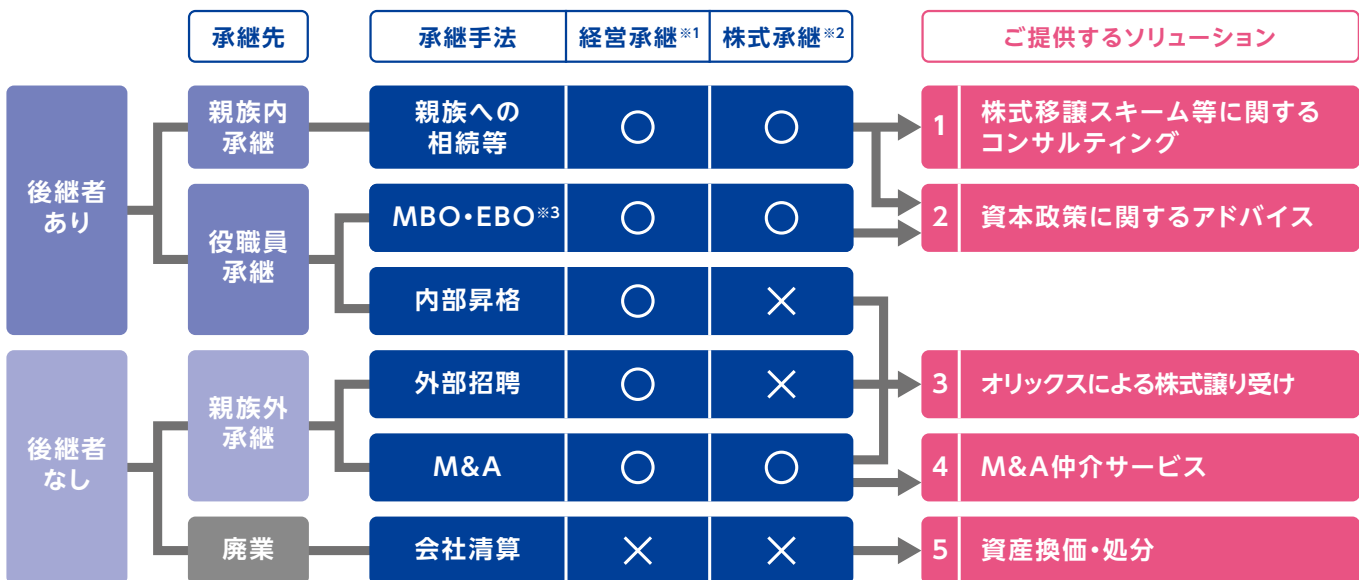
承継先

| 承継手法 | 経営承継※1 | 株式承継※2 |
|---|---|---|
| 親族への相続等 | ○ | ○ |
| MBO・EBO※3 | ○ | ○ |
| 内部昇格 | ○ | × |
| 外部招聘 | ○ | × |
| M&A | ○ | ○ |
| 会社清算 | × | × |

ご提供するソリューション

後継者あり

親族内承継

役職員承継

後継者なし

親族外承継

廃業

1 株式移譲スキーム等に関するコンサルティング

2 資本政策に関するアドバイス

3 オリックスによる株式譲り受け

4 M&A仲介サービス

5 資産換価・処分